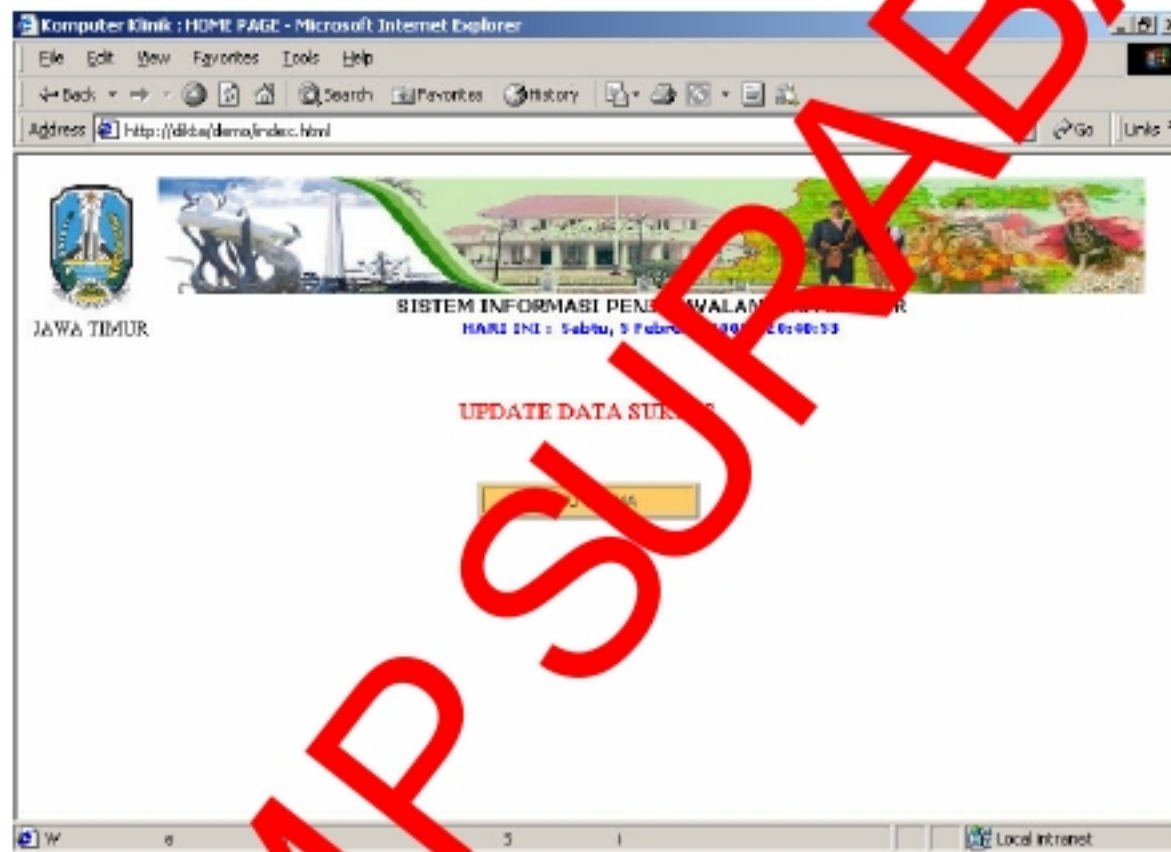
Komputer Klinik : HOME PAGE - Microsoft Internet Explorer

File Edit View Favorites Tools Help

Back Search Favorites History

Address http://dikba/demo/index.html Go Links

JAWA TIMUR

SISTEM INFORMASI PEN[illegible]WALAN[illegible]R

HARI INI : Sabtu, 5 Febr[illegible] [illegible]0:40:53

UPDATE DATA SUR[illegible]

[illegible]

W 6 5

Local intranet

UPN SURABAYA